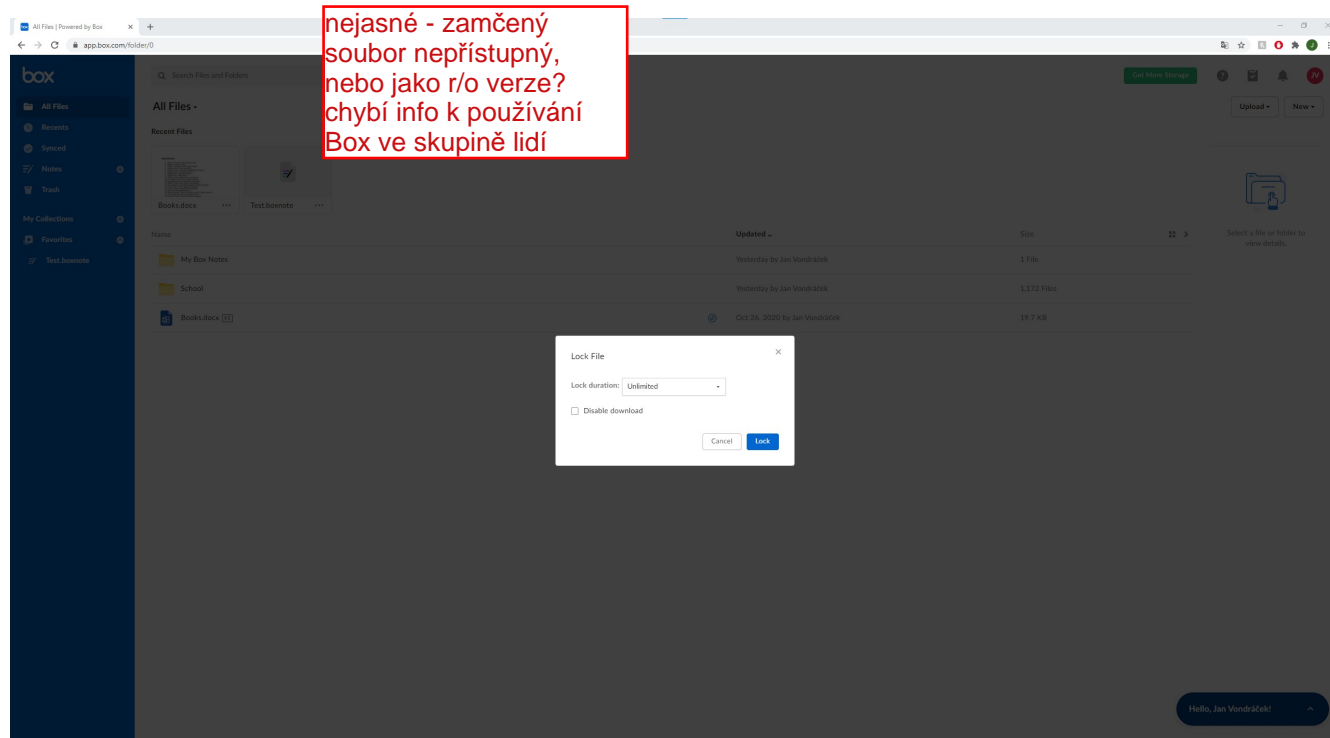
All Files | Powered by Box
app.box.com/folder/0

nejasné - zamčený soubor nepřístupný, nebo jako r/o verze? chybí info k používání Box ve skupině lidí

box
Search Files and Folders
Get More Storage
JV

All Files
Recents
Synced
Notes
Trash
My Collections
Favorites
Test.boxnote

All Files
Upload
New
Recent Files
Books.docx
Test.boxnote

| Name | Updated | Size |
|---|---|---|
| My Box Notes | Yesterday by Jan Vondráček | 1 File |
| School | Yesterday by Jan Vondráček | 1,172 Files |
| Books.docx | Oct 26, 2020 by Jan Vondráček | 19.7 KB |

Select a file or folder to view details.

Lock File
Lock duration: Unlimited
Disable download
Cancel
Lock

Hello, Jan Vondráček!